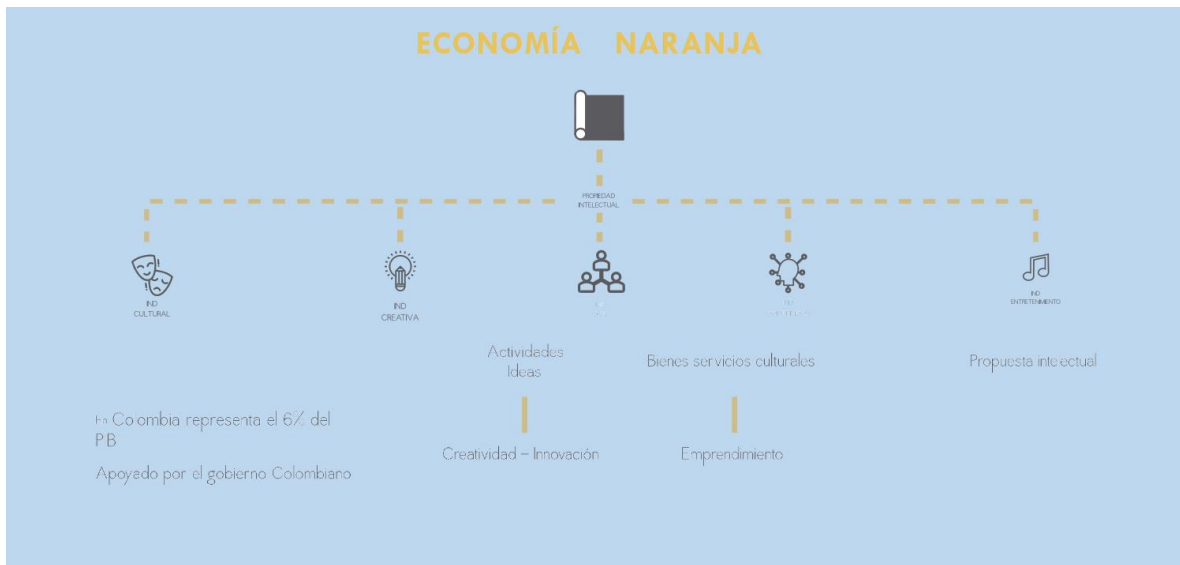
ECONOMÍA NARANJA

PROPIEDAD INTELECTUAL

IND CULTURAL

IND CREATIVA

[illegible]

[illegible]

IND ENTRETENIMIENTO

Actividades
Ideas

Bienes servicios culturales

Propuesta intelectual

En Colombia representa el 6% del PB

Apoyado por el gobierno Colombiano

Creatividad – Innovación

Emprendimiento